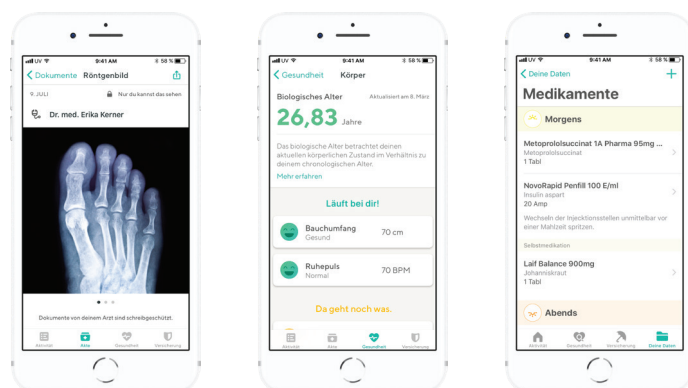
UV 9:41 AM 58 %

Dokumente Röntgenbild

9. JULI Nur du kannst das sehen

Dr. med. Erika Kerner

Dokumente von deinem Arzt sind schreibgeschützt.

Aktuell Akte Gesundheit Versicherung

UV 9:41 AM 58 %

Gesundheit Körper

Biologisches Alter Aktualisiert am 8. März

26,83 Jahre

Das biologische Alter betrachtet deinen aktuellen körperlichen Zustand im Verhältnis zu deinem chronologischen Alter.

Mehr erfahren

Läuft bei dir!

Bauchumfang Gesund 70 cm

Ruhepuls Normal 70 BPM

Da geht noch was.

Aktuell Akte Gesundheit Versicherung

UV 9:41 AM 58 %

Deine Daten +

Medikamente

Morgens

Metoprololsuccinat 1A Pharma 95mg ...
Metoprololsuccinat
1 Tabl

NovoRapid Penfill 100 E/ml
Insulin aspart
20 Amp

Wechseln der Injecktionsstellen unmittelbar vor einer Mahlzeit spritzen.

Selbstmedikation

Laif Balance 900mg
Johanniskraut
1 Tabl

Abends

Aktuell Gesundheit Versicherung Deine Daten